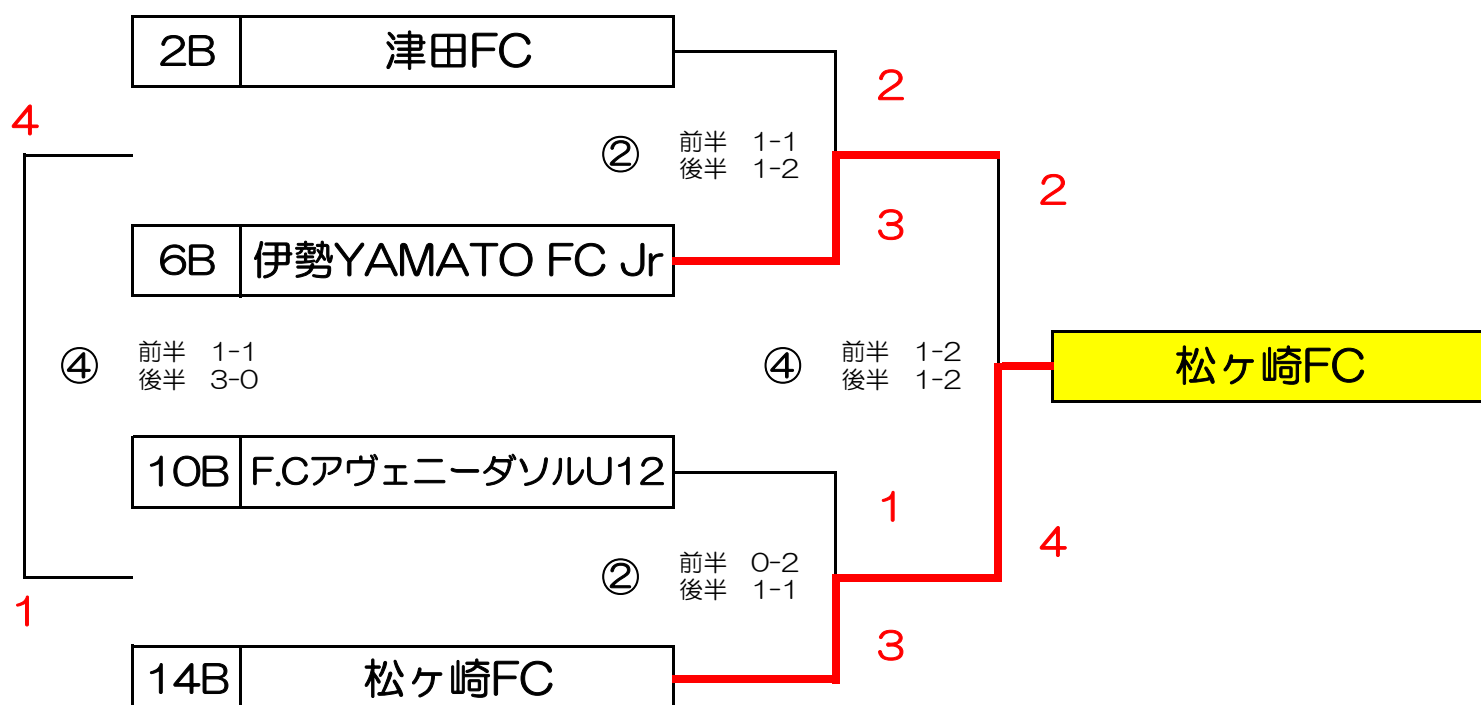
| 2B | 津田FC |
|---|---|

2

4

② 前半 1-1
後半 1-2

2

3

| 6B | 伊勢YAMATO FC Jr |
|---|---|

④ 前半 1-1
後半 3-0

④ 前半 1-2
後半 1-2

松ヶ崎FC

| 10B | F.CアヴェニーダソルU12 |
|---|---|

1

4

② 前半 0-2
後半 1-1

1

3

| 14B | 松ヶ崎FC |
|---|---|